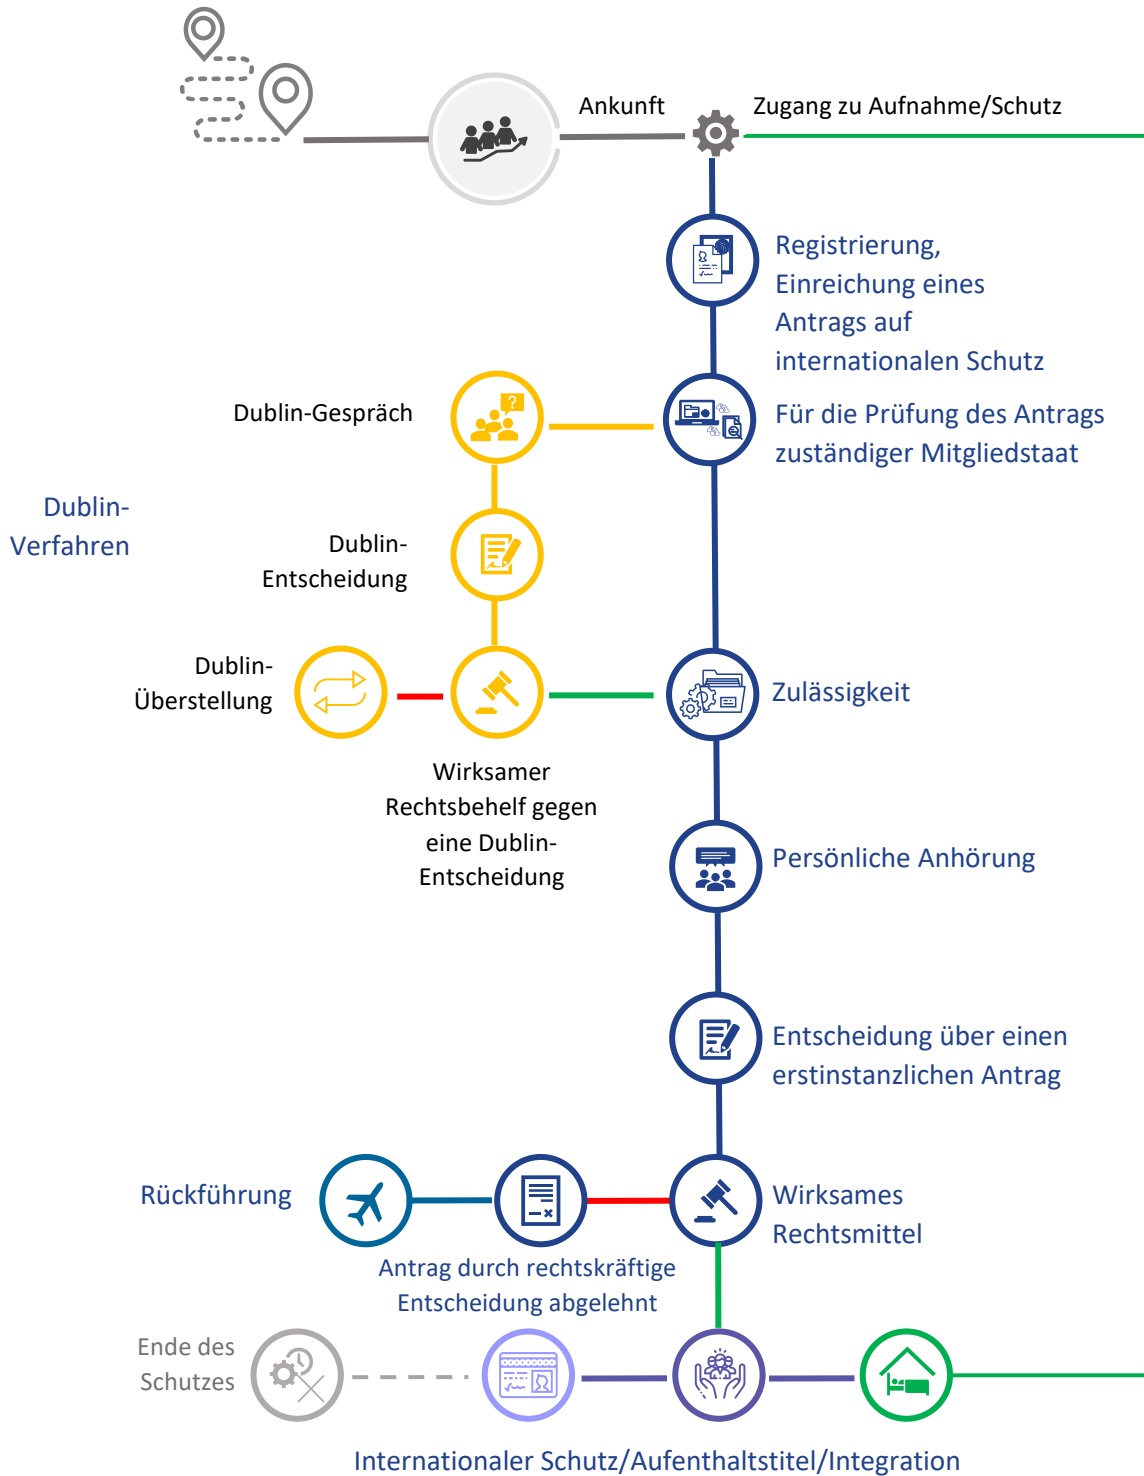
Ankunft

Zugang zu Aufnahme/Schutz

Registrierung, Einreichung eines Antrags auf internationalen Schutz

Dublin-Gespräch

Für die Prüfung des Antrags zuständiger Mitgliedstaat

Dublin-Verfahren

Dublin-Entscheidung

Dublin-Überstellung

Zulässigkeit

Wirksamer Rechtsbehelf gegen eine Dublin-Entscheidung

Persönliche Anhörung

Entscheidung über einen erstinstanzlichen Antrag

Rückführung

Wirksames Rechtsmittel

Antrag durch rechtskräftige Entscheidung abgelehnt

Ende des Schutzes

Internationaler Schutz/Aufenthaltstitel/Integration